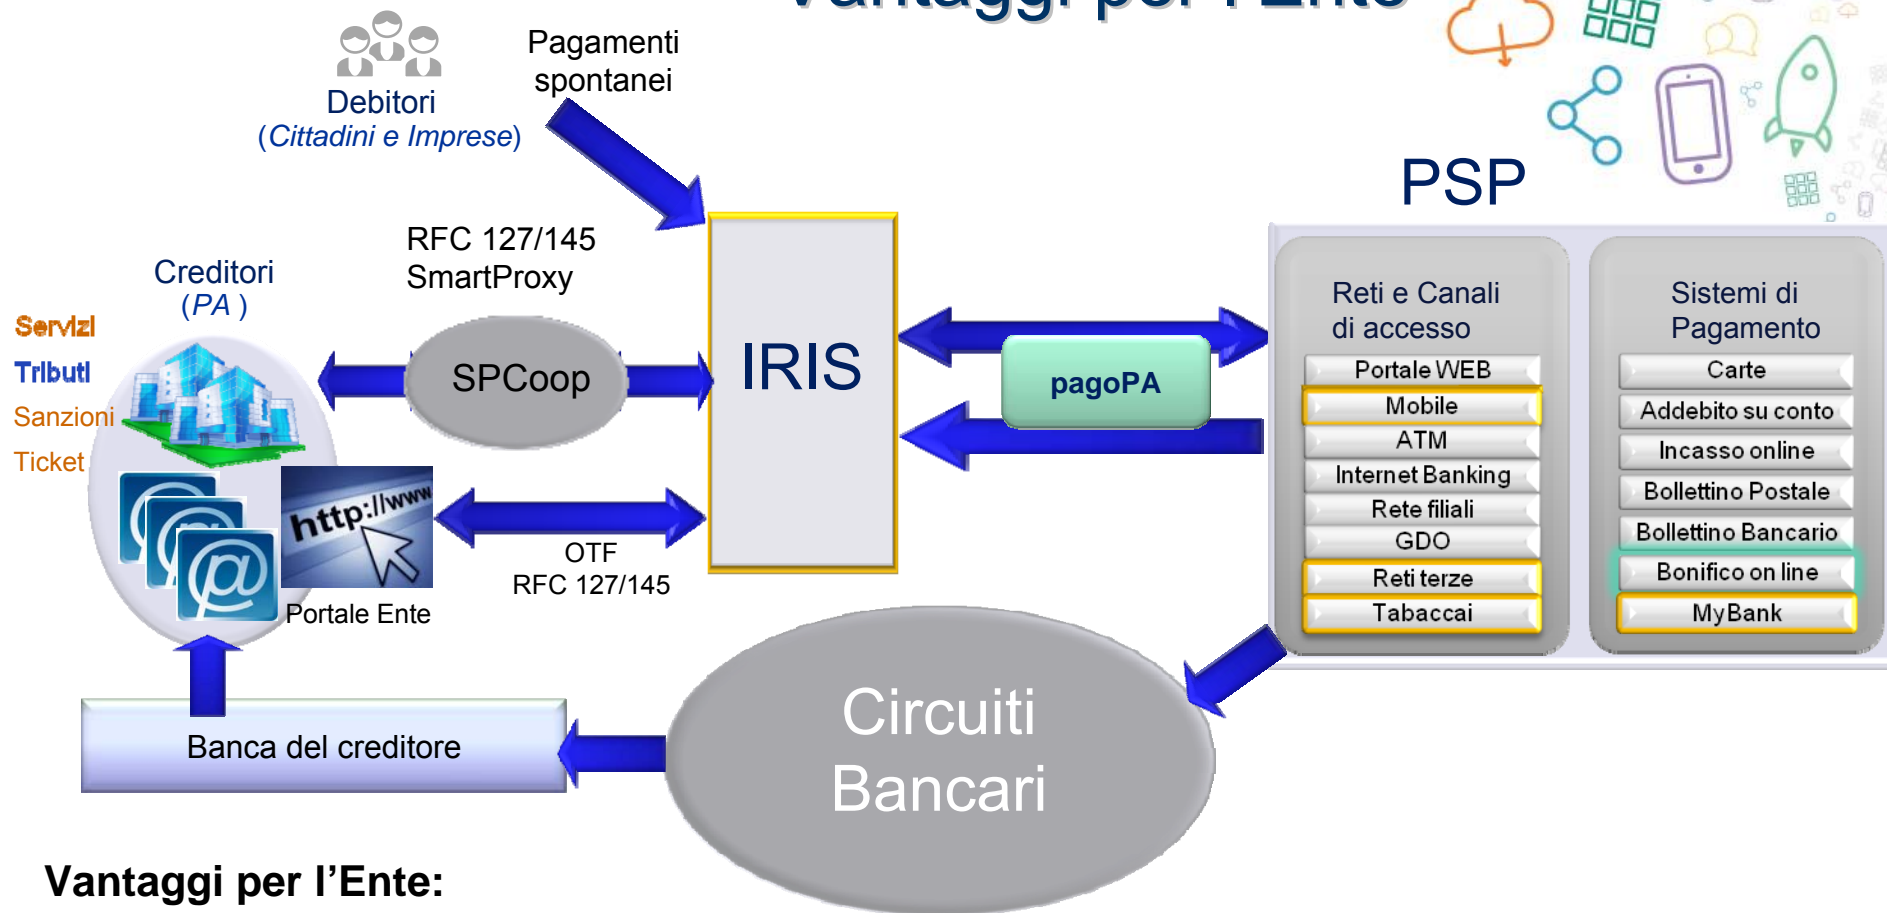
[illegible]

Debitori
(Cittadini e Imprese)

Pagamenti spontanei

PSP

RFC 127/145
SmartProxy

Creditori
(PA)

Servizi
Tributi
Sanzioni
Ticket

SPCoop

IRIS

pagoPA

http://www

Portale Ente

OTF
RFC 127/145

Reti e Canali di accesso

Portale WEB
Mobile
ATM
Internet Banking
Rete filiali
GDO
Reti terze
Tabaccai

Sistemi di Pagamento

Carte
Addebito su conto
Incasso online
Bollettino Postale
Bollettino Bancario
Bonifico on line
MyBank

Banca del creditore

Circuiti Bancari

Vantaggi per l'Ente: